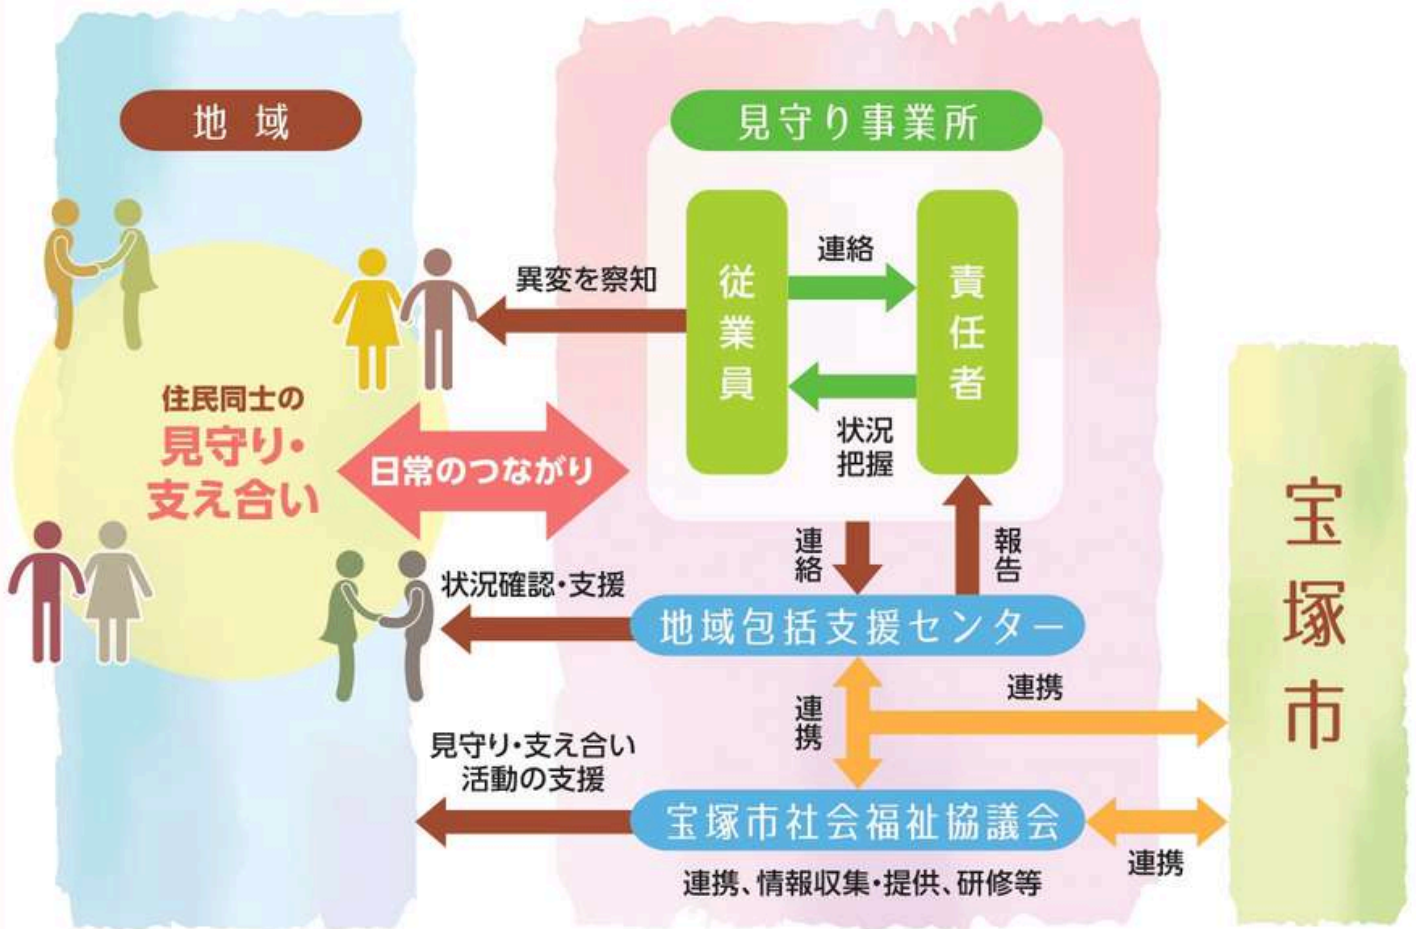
地域

住民同士の
見守り・
支え合い

日常のつながり

見守り事業所

従業員

連絡

責任者

状況把握

異変を察知

連絡

報告

状況確認・支援

地域包括支援センター

連携

連携

宝塚市

見守り・支え合い
活動の支援

宝塚市社会福祉協議会

連携

連携、情報収集・提供、研修等